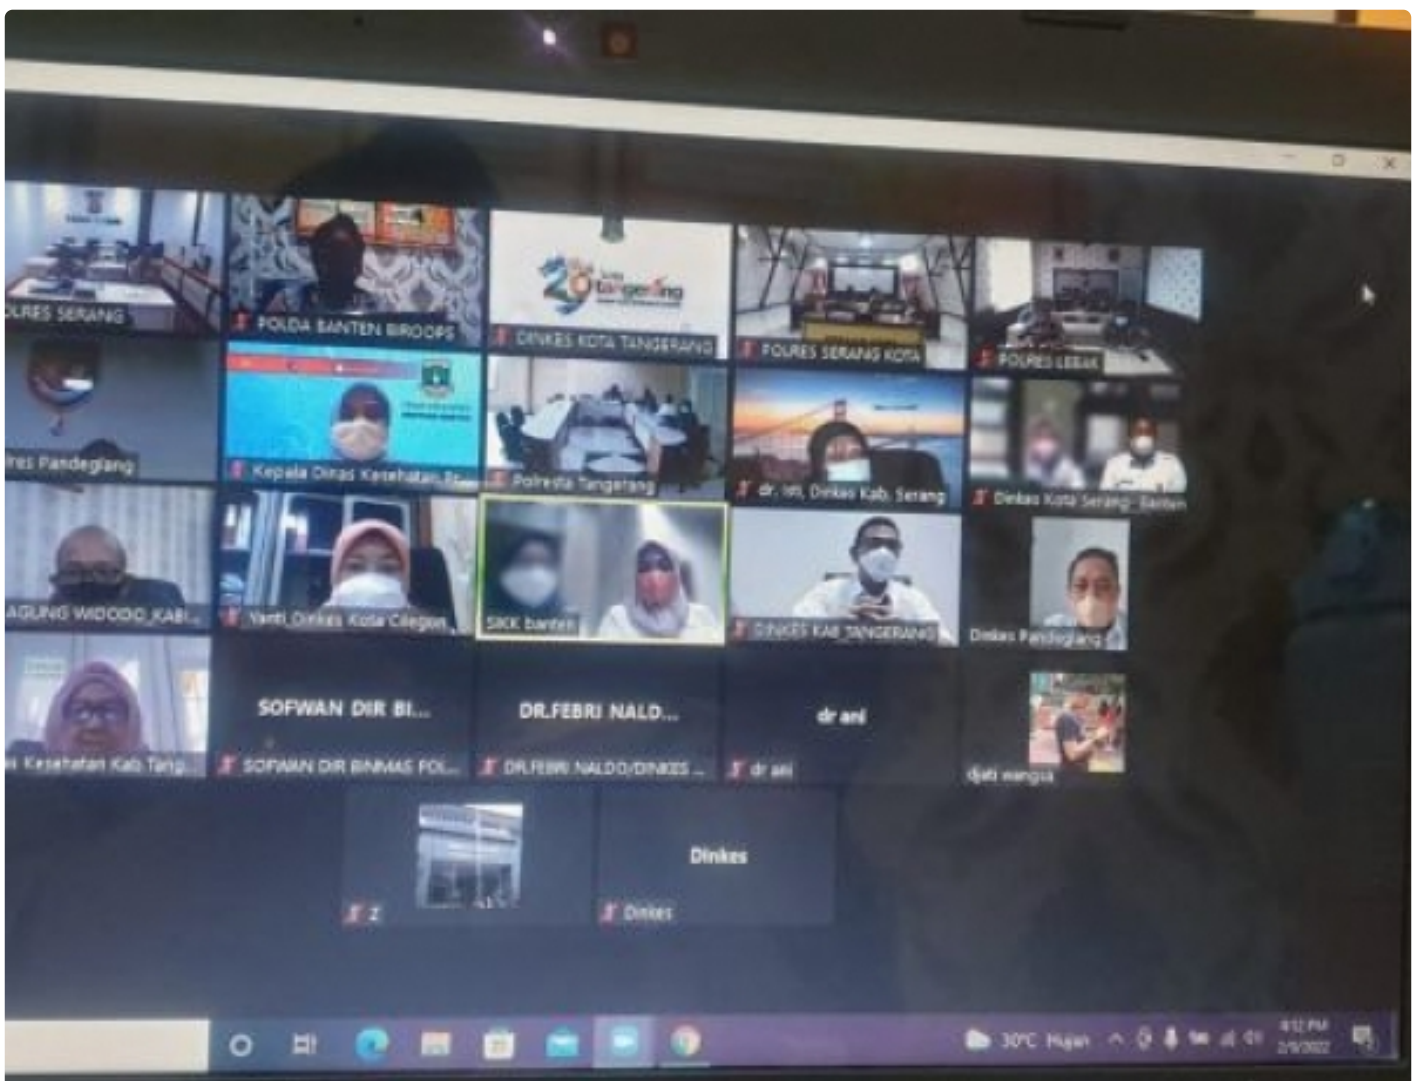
OLRES SERANG

POLDA BANTEN BIROOPS

29 kota tangerang

DINKES KOTA TANGERANG

POLRES SERANG KOTA

POLRES LEBAK

lres Pandeglang

Kepala Dinas Kesehatan Pr...

Polresta Tangerang

dr. ini, Dinkes Kab. Serang

Dinkes Kota Serang - Banten

AGUNG WIDODO_KAB...

Yanti_Dinkes Kota Cilegon

SKK banten

DINKES KAB_TANGERANG

Dinkes Pandeglang

Kesehatan Kab Tang...

SOFWAN DIR BI...

SOFWAN DIR BINMAS POL...

DR.FEBRI NALD...

DR.FEBRI NALDO/DINKES ...

dr ani

dr ani

djati wangsa

Z

Dinkes

Dinkes

30°C Hujan

4:12 PM

2/9/2022